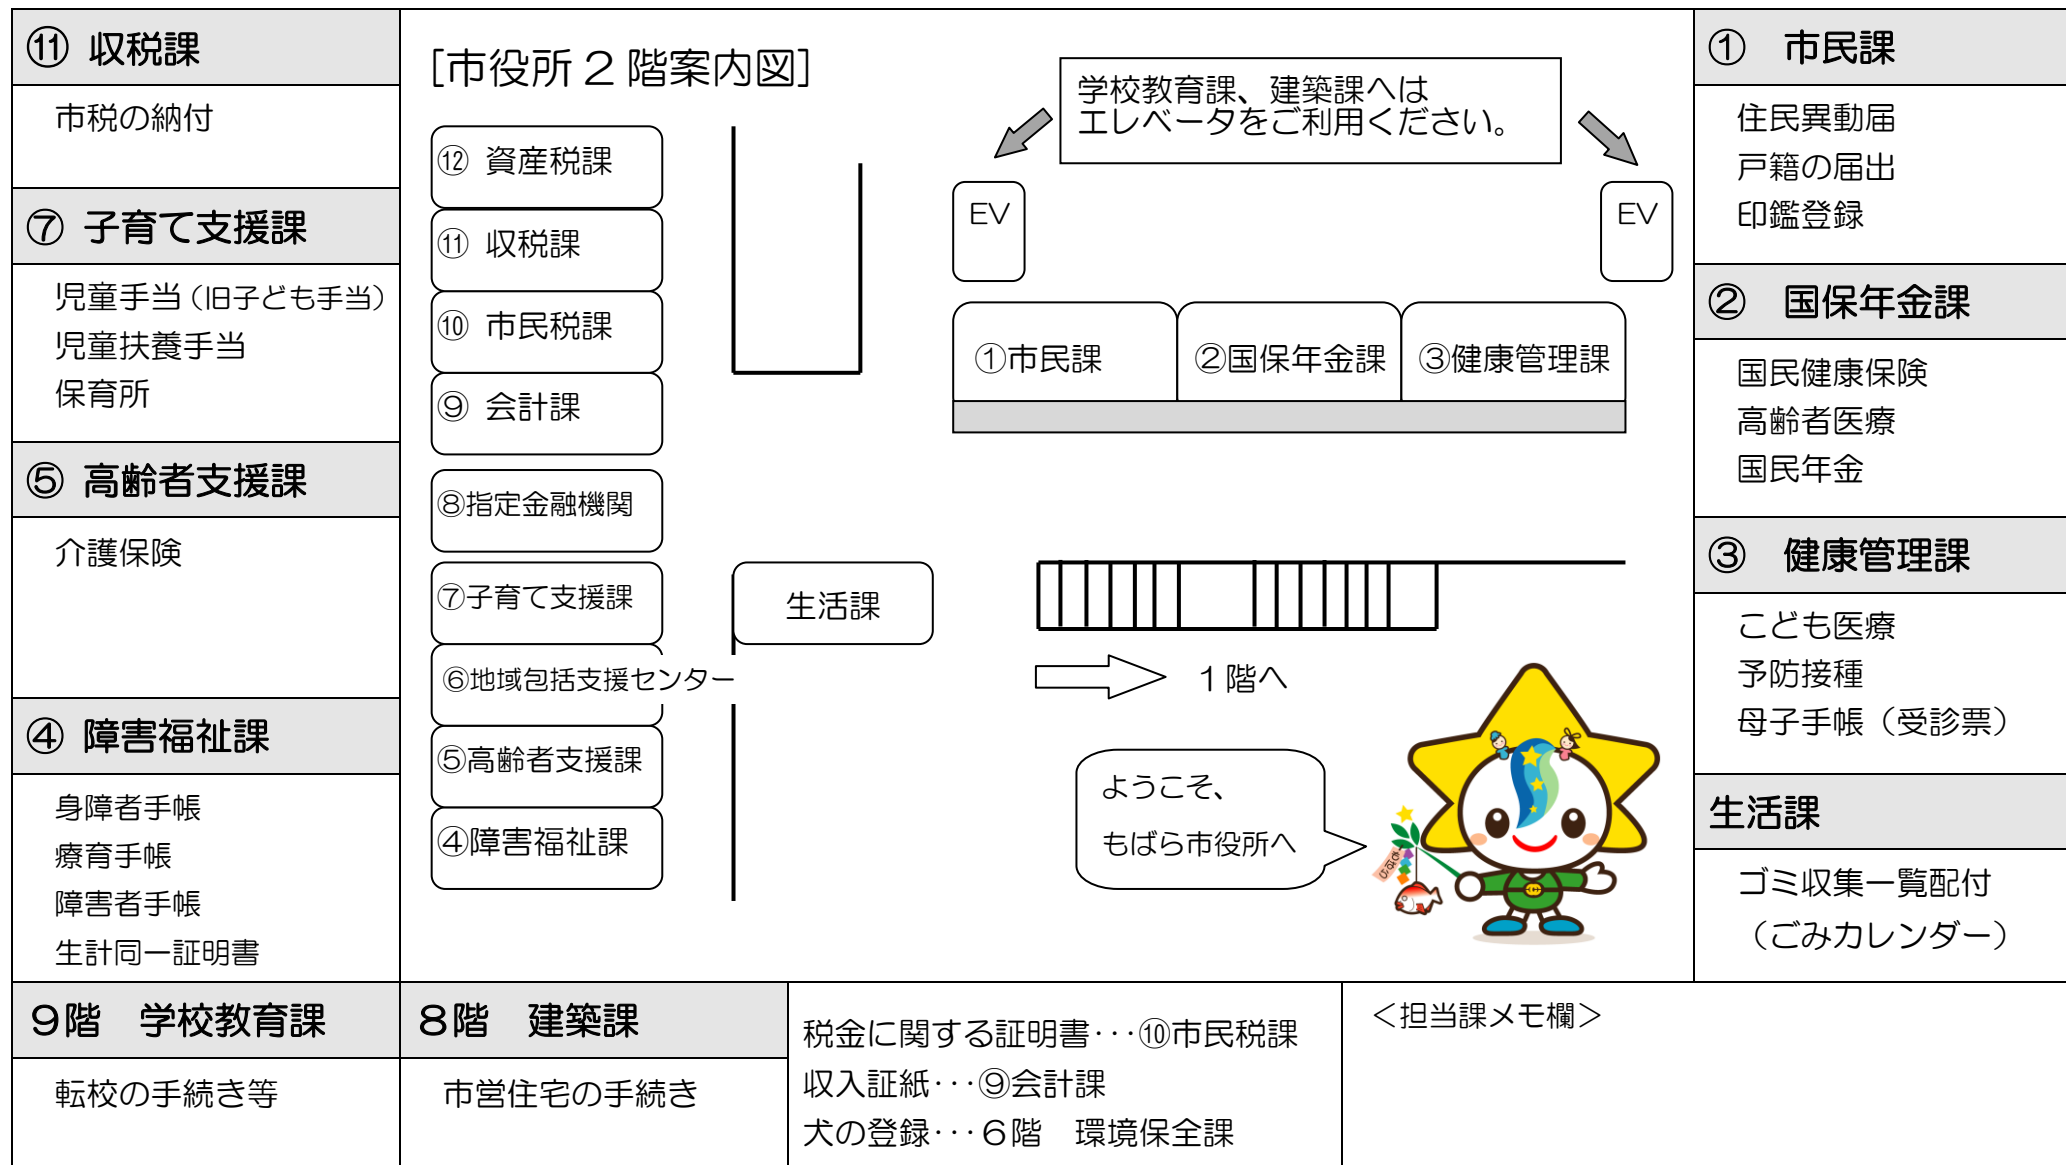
⑪ 収税課

市税の納付

⑦ 子育て支援課

児童手当（旧子ども手当）
児童扶養手当
保育所

⑤ 高齢者支援課

介護保険

④ 障害福祉課

身障者手帳
療育手帳
障害者手帳
生計同一証明書

[市役所２階案内図]

⑫ 資産税課
⑪ 収税課
⑩ 市民税課
⑨ 会計課
⑧指定金融機関
⑦子育て支援課
⑥地域包括支援センター
⑤高齢者支援課
④障害福祉課

生活課

学校教育課、建築課へは
エレベータをご利用ください。

EV

EV

①市民課
②国保年金課
③健康管理課

１階へ

ようこそ、
もばら市役所へ

① 市民課

住民異動届
戸籍の届出
印鑑登録

② 国保年金課

国民健康保険
高齢者医療
国民年金

③ 健康管理課

こども医療
予防接種
母子手帳（受診票）

生活課

ゴミ収集一覧配付
（ごみカレンダー）

９階　学校教育課

転校の手続き等

８階　建築課

市営住宅の手続き

税金に関する証明書･･･⑩市民税課
収入証紙･･･⑨会計課
犬の登録･･･６階　環境保全課

＜担当課メモ欄＞